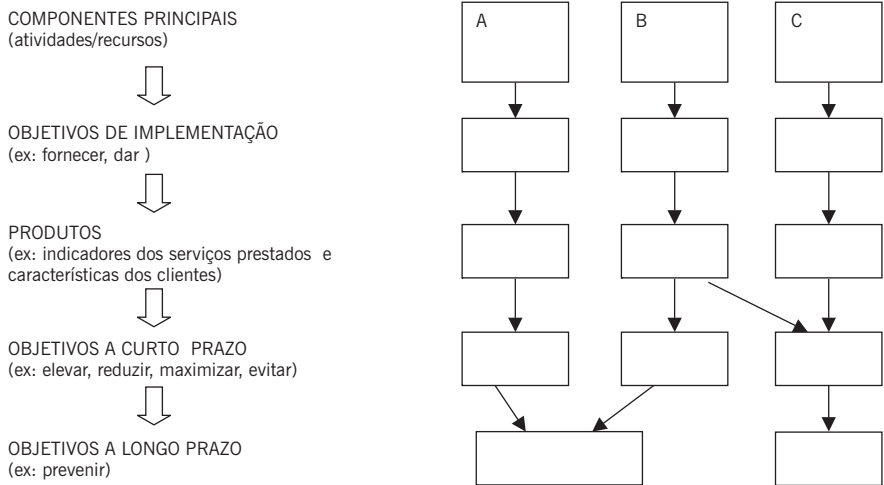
COMPONENTES PRINCIPAIS
(atividades/recursos)

OBJETIVOS DE IMPLEMENTAÇÃO
(ex: fornecer, dar )

PRODUTOS
(ex: indicadores dos serviços prestados e características dos clientes)

OBJETIVOS A CURTO PRAZO
(ex: elevar, reduzir, maximizar, evitar)

OBJETIVOS A LONGO PRAZO
(ex: prevenir)

A

B

C